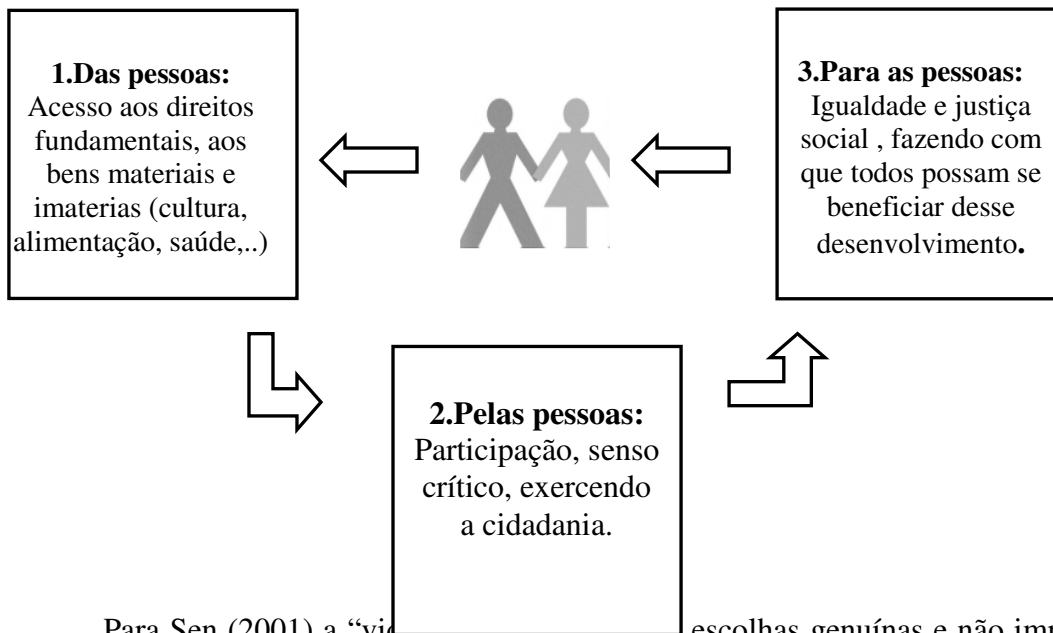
**1.Das pessoas:**
Acesso aos direitos fundamentais, aos bens materiais e imaterias (cultura, alimentação, saúde,..)

**3.Para as pessoas:**
Igualdade e justiça social , fazendo com que todos possam se beneficiar desse desenvolvimento**.**

**2.Pelas pessoas:**
Participação, senso crítico, exercendo a cidadania.

Para Sen (2001) a "vi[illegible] escolhas genuínas e não im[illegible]